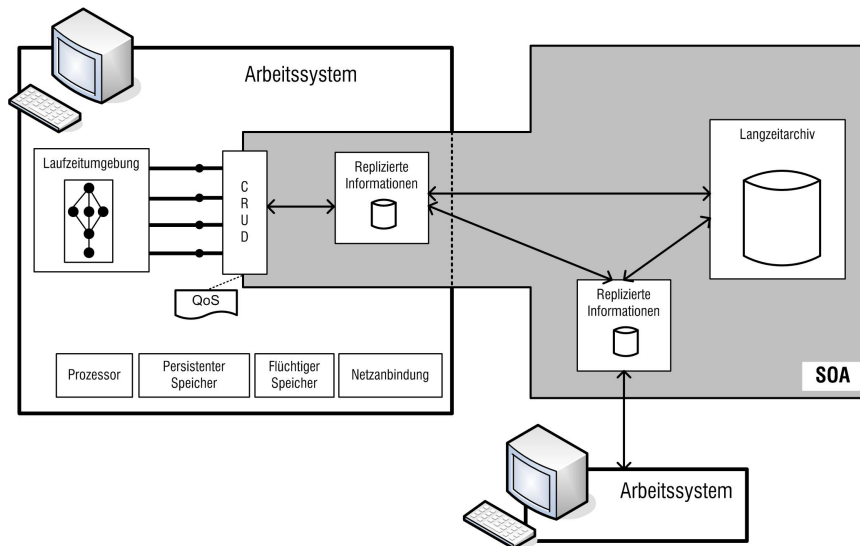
Arbeitssystem

Laufzeitumgebung

C
R
U
D

QoS

Replizierte Informationen

Langzeitarchiv

Replizierte Informationen

Prozessor

Persistenter Speicher

Flüchtiger Speicher

Netzanbindung

SOA

Arbeitssystem